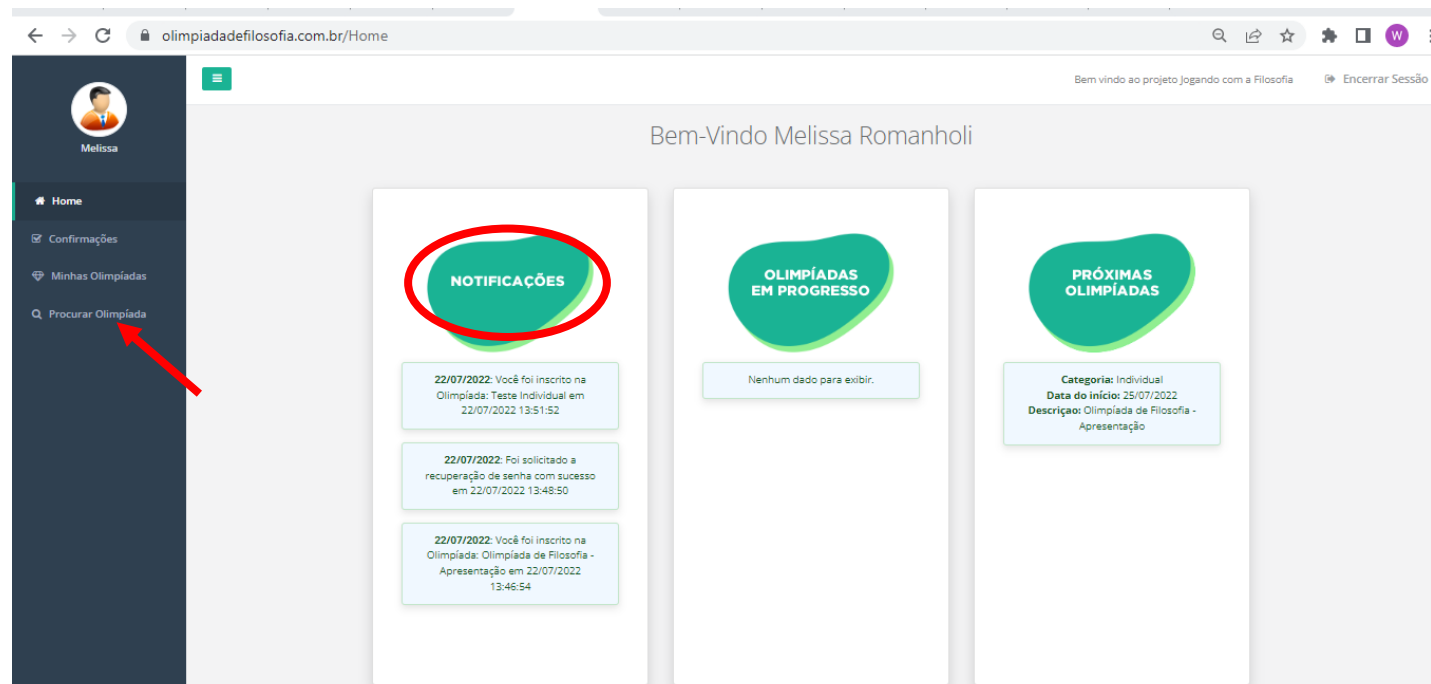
olimpiadadefilosofia.com.br/Home

W

Melissa

Home

Confirmações

Minhas Olimpíadas

Procurar Olimpíada

Bem vindo ao projeto Jogando com a Filosofia

Encerrar Sessão

Bem-Vindo Melissa Romanholi

NOTIFICAÇÕES

22/07/2022: Você foi inscrito na Olimpíada: Teste Individual em 22/07/2022 13:51:52

22/07/2022: Foi solicitado a recuperação de senha com sucesso em 22/07/2022 13:48:50

22/07/2022: Você foi inscrito na Olimpíada: Olimpíada de Filosofia - Apresentação em 22/07/2022 13:46:54

OLIMPÍADAS EM PROGRESSO

Nenhum dado para exibir.

PRÓXIMAS OLIMPÍADAS

Categoria: Individual
Data do início: 25/07/2022
Descriçao: Olimpíada de Filosofia - Apresentação